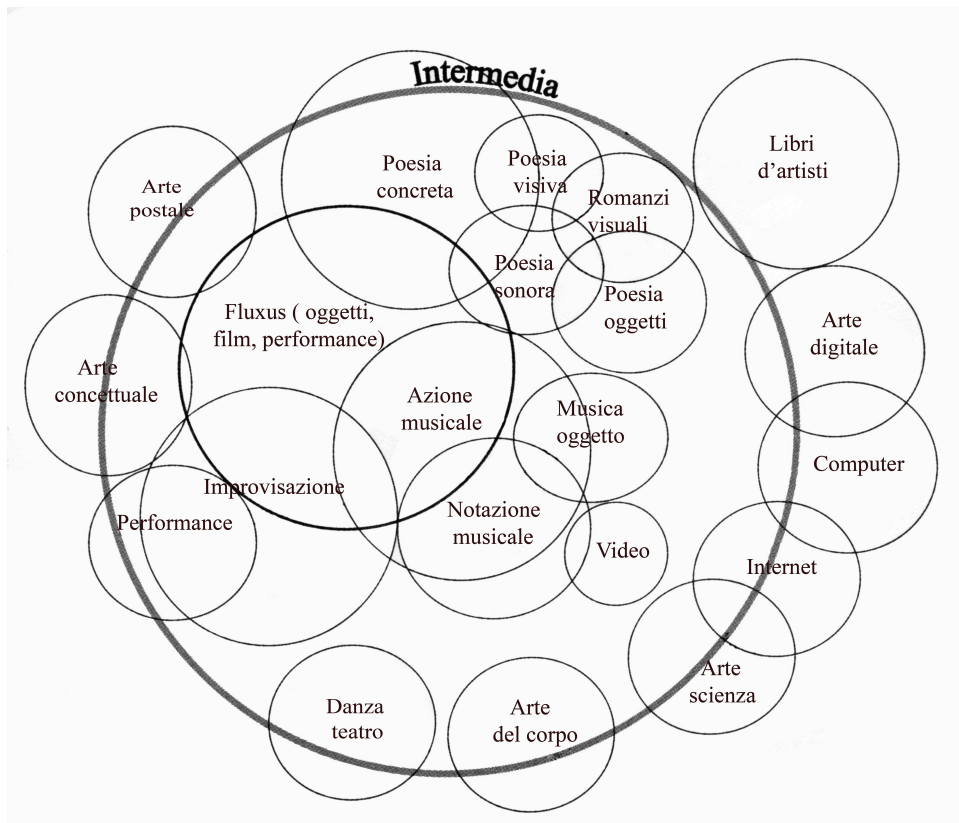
Intermedia

Arte postale

Poesia concreta

Poesia visiva

Romanzi visuali

Libri d'artisti

Poesia sonora

Poesia oggetti

Fluxus ( oggetti, film, performance)

Arte digitale

Arte concettuale

Azione musicale

Musica oggetto

Computer

Improvisazione

Performance

Notazione musicale

Video

Internet

Arte scienza

Danza teatro

Arte del corpo